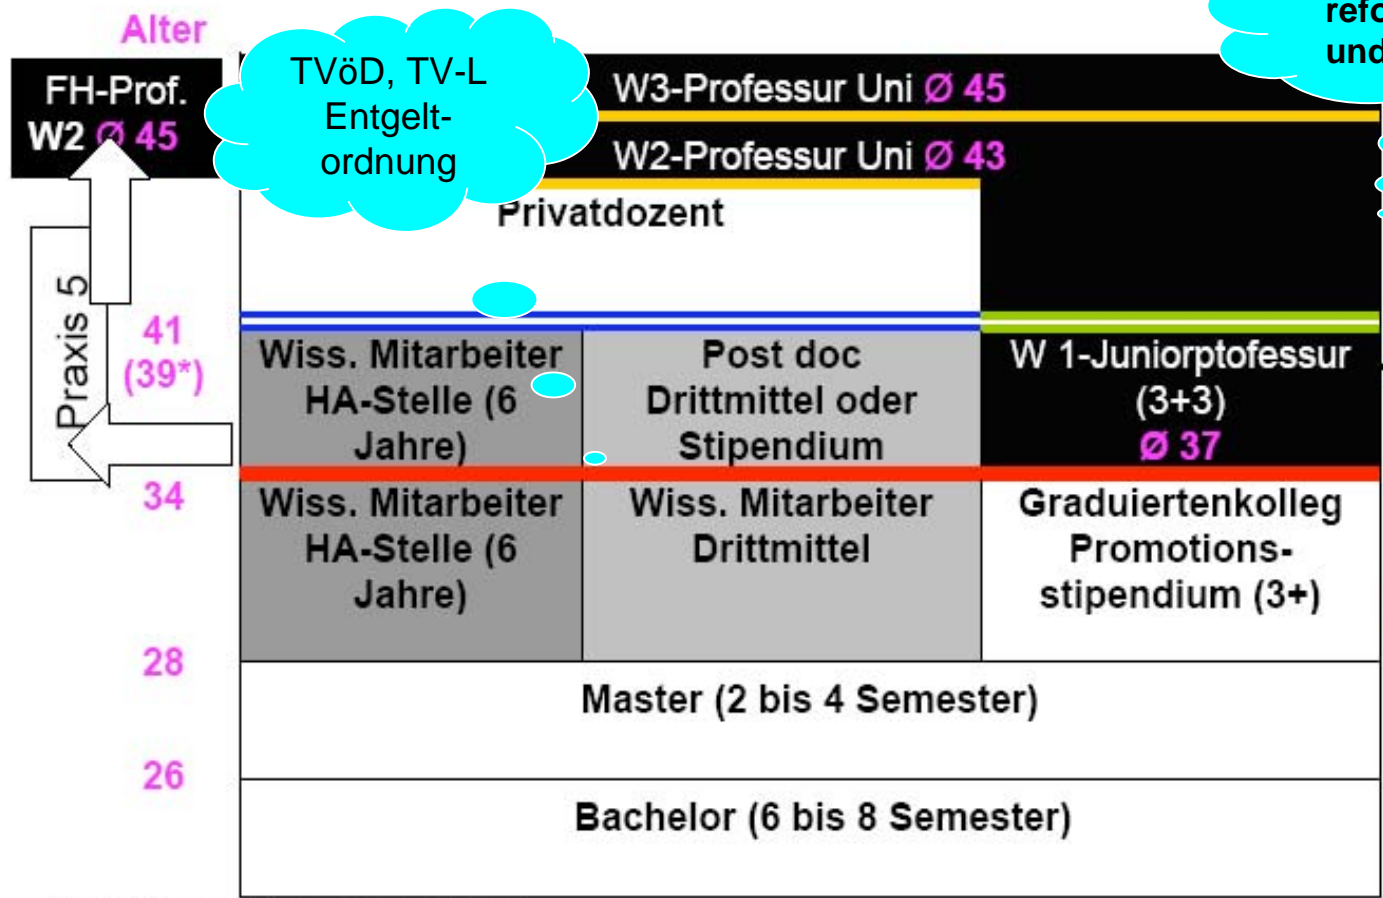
Alter

refo
und

FH-Prof.
W2 Ø 45

TVöD, TV-L
Entgelt-
ordnung

W3-Professur Uni Ø 45

W2-Professur Uni Ø 43

Privatdozent

Praxis 5

41
(39*)

Wiss. Mitarbeiter HA-Stelle (6 Jahre)

Post doc Drittmittel oder Stipendium

W 1-Juniorptofessur (3+3)
Ø 37

34

Wiss. Mitarbeiter HA-Stelle (6 Jahre)

Wiss. Mitarbeiter Drittmittel

Graduiertenkolleg Promotions-stipendium (3+)

28

Master (2 bis 4 Semester)

26

Bachelor (6 bis 8 Semester)